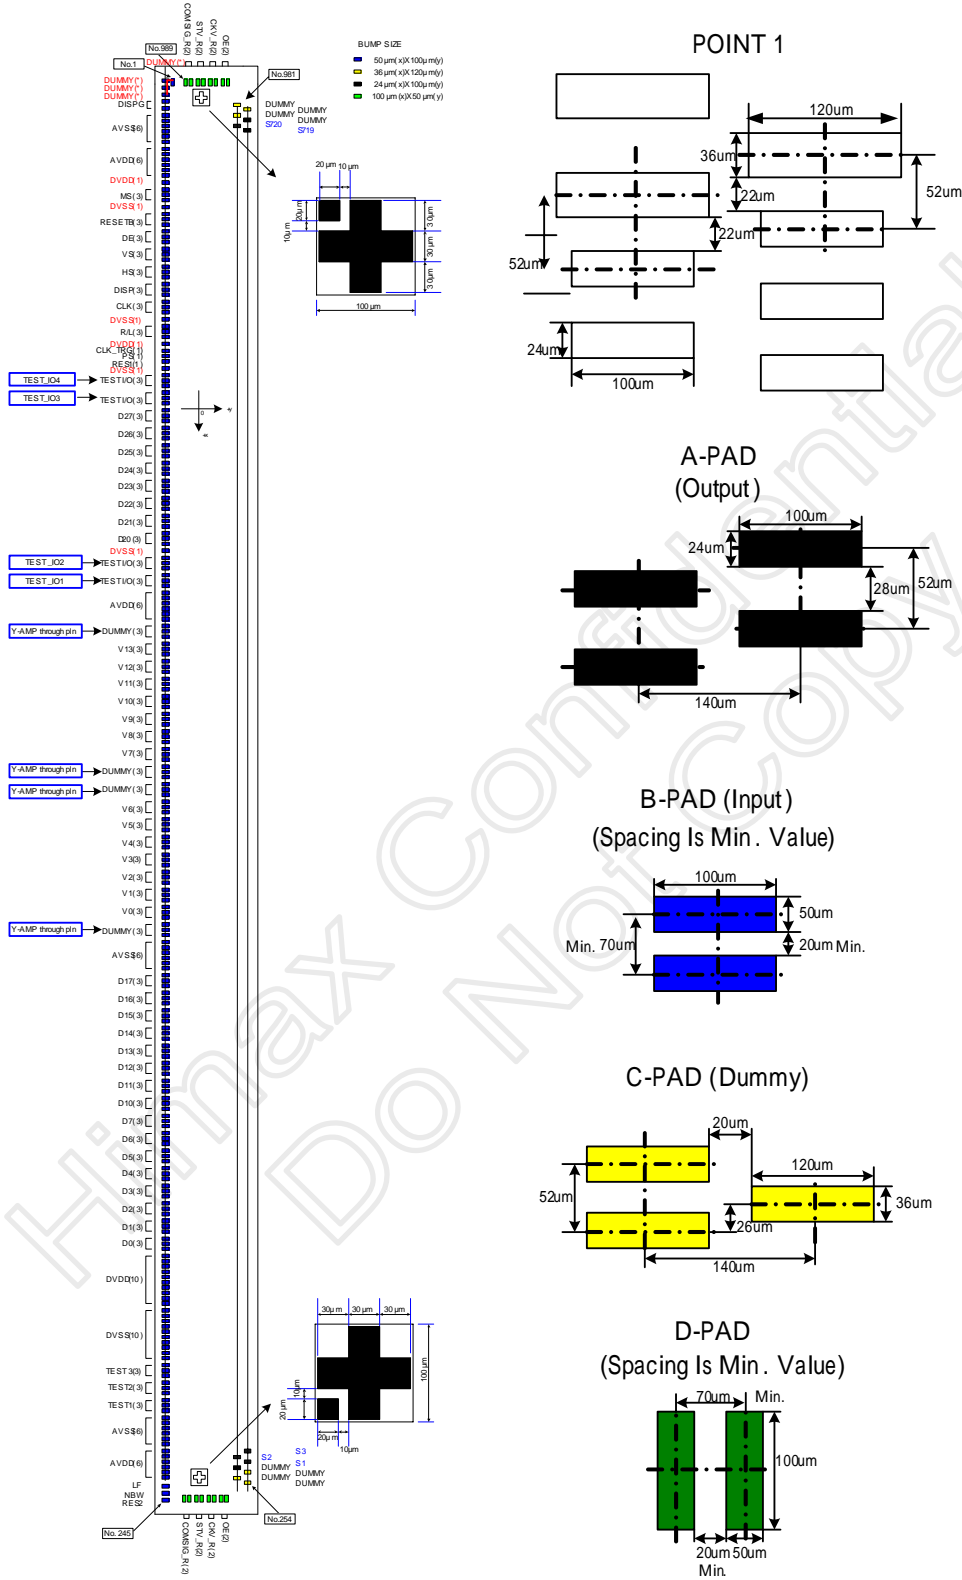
COMSIG_R(2)
STV_R(2)
CKV_R(2)
OE(2)

No.989
No.1
DUMMY(*)
DUMMY(*)
DUMMY(*)
DUMMY(*)
No.981

BUMP SIZE
50 μm(x)X100μm(y)
36 μm(x)X120μm(y)
24 μm(x)X100μm(y)
100 μm (x)X50 μm(y)

DISPG
AVSS(6)
AVDD(6)
DVDD(1)
MS(3)
DVSS(1)
RESETB(3)
DE(3)
VS(3)
HS(3)
DISP(3)
CLK(3)
DVSS(1)
R/L(3)
DVDD(1)
CLK_TRG(1)
PS(1)
RES(1)
DVSS(1)
TEST_IO4
TESTI/O(3)
TEST_IO3
TESTI/O(3)
D27(3)
D26(3)
D25(3)
D24(3)
D23(3)
D22(3)
D21(3)
D20(3)
DVSS(1)
TEST_IO2
TESTI/O(3)
TEST_IO1
TESTI/O(3)
AVDD(6)
Y-AMP through pin
DUMMY(3)
V13(3)
V12(3)
V11(3)
V10(3)
V9(3)
V8(3)
V7(3)
Y-AMP through pin
DUMMY(3)
Y-AMP through pin
DUMMY(3)
V6(3)
V5(3)
V4(3)
V3(3)
V2(3)
V1(3)
V0(3)
Y-AMP through pin
DUMMY(3)
AVSS(6)
D17(3)
D16(3)
D15(3)
D14(3)
D13(3)
D12(3)
D11(3)
D10(3)
D7(3)
D6(3)
D5(3)
D4(3)
D3(3)
D2(3)
D1(3)
D0(3)
DVDD(10)
DVSS(10)
TEST3(3)
TEST2(3)
TEST1(3)
AVSS(6)
AVDD(6)
LF
NBW
RES2
No.245

DUMMY
DUMMY
S720
DUMMY
DUMMY
S719

20 μm 10 μm
10μm
20μm
30μm
30μm
30μm
100 μm

30μm 30μm 30μm
10μm
20μm
100μm
20μm
10μm

S2
DUMMY
DUMMY
S3
S1
DUMMY
DUMMY
No.254

COMSIG_R(2)
STV_R(2)
CKV_R(2)
OE(2)

POINT 1
120um
36um
52um
22um
22um
52um
24um
100um

A-PAD
(Output)
100um
24um
28um
52um
140um

B-PAD (Input)
(Spacing Is Min. Value)
100um
50um
Min. 70um
20um Min.

C-PAD (Dummy)
20um
120um
52um
36um
26um
140um

D-PAD
(Spacing Is Min. Value)
70um
Min.
100um
20um 50um
Min.

Himax Confidential
Do Not Copy